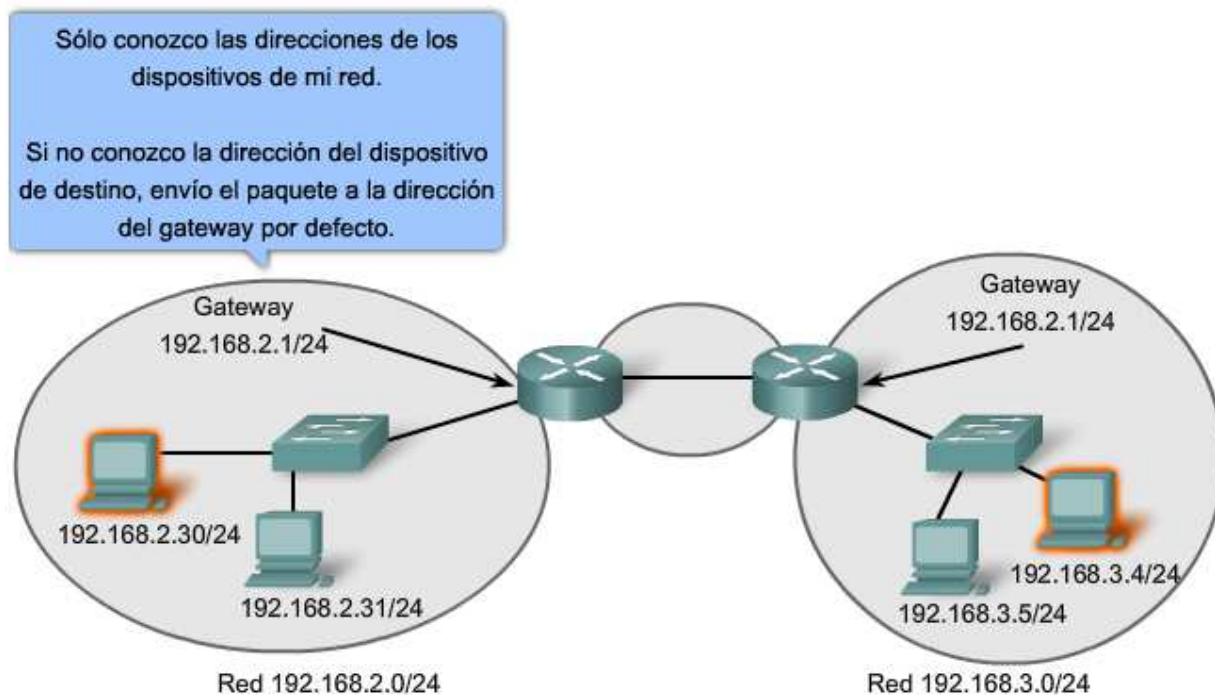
Sólo conozco las direcciones de los dispositivos de mi red.

Si no conozco la dirección del dispositivo de destino, envío el paquete a la dirección del gateway por defecto.

Gateway
192.168.2.1/24

Gateway
192.168.2.1/24

192.168.2.30/24

192.168.2.31/24

192.168.3.4/24

192.168.3.5/24

Red 192.168.2.0/24

Red 192.168.3.0/24